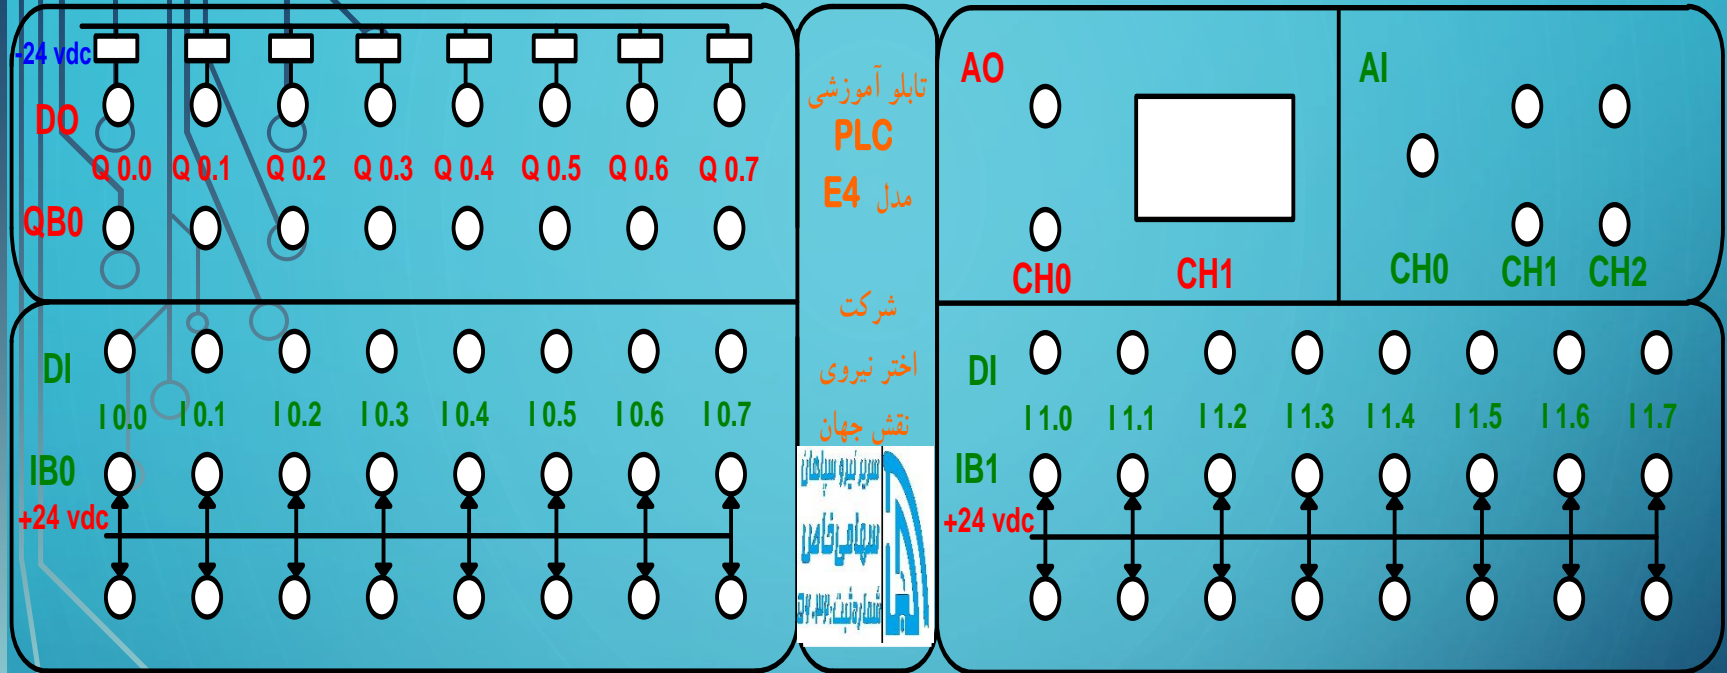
-24 vdc
DO
Q 0.0 Q 0.1 Q 0.2 Q 0.3 Q 0.4 Q 0.5 Q 0.6 Q 0.7
QB0

تابلو آموزشی
PLC
مدل E4

شرکت
اختر نیروی
نقش جهان

سهامی خاص
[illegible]

AO
CH0 CH1

AI
CH0 CH1 CH2

DI
I 0.0 I 0.1 I 0.2 I 0.3 I 0.4 I 0.5 I 0.6 I 0.7
IB0
+24 vdc

DI
I 1.0 I 1.1 I 1.2 I 1.3 I 1.4 I 1.5 I 1.6 I 1.7
IB1
+24 vdc